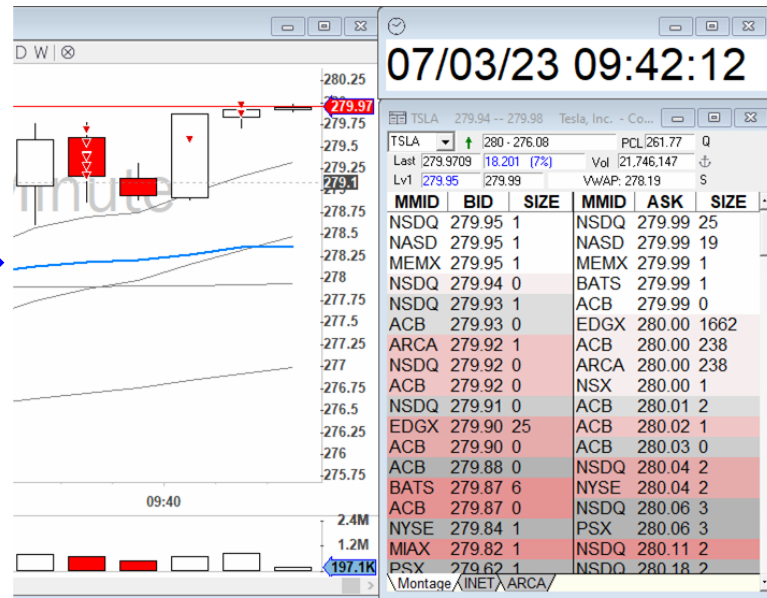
D W ⊗

280.25
279.97
279.75
279.5
279.25
279.1
278.75
278.5
278.25
278
277.75
277.5
277.25
277
276.75
276.5
276.25
276
275.75

minute

09:40

2.4M
1.2M
197.1K

07/03/23 09:42:12

TSLA 279.94 -- 279.98 Tesla, Inc. - Co...

TSLA 280 - 276.08 PCL 261.77 Q
Last 279.9709 18.201 (7%) Vol 21,746,147
Lv1 279.95 279.99 VWAP: 278.19 S

| MMID | BID | SIZE | MMID | ASK | SIZE |
|---|---|---|---|---|---|
| NSDQ | 279.95 | 1 | NSDQ | 279.99 | 25 |
| NASD | 279.95 | 1 | NASD | 279.99 | 19 |
| MEMX | 279.95 | 1 | MEMX | 279.99 | 1 |
| NSDQ | 279.94 | 0 | BATS | 279.99 | 1 |
| NSDQ | 279.93 | 1 | ACB | 279.99 | 0 |
| ACB | 279.93 | 0 | EDGX | 280.00 | 1662 |
| ARCA | 279.92 | 1 | ACB | 280.00 | 238 |
| NSDQ | 279.92 | 0 | ARCA | 280.00 | 238 |
| ACB | 279.92 | 0 | NSX | 280.00 | 1 |
| NSDQ | 279.91 | 0 | ACB | 280.01 | 2 |
| EDGX | 279.90 | 25 | ACB | 280.02 | 1 |
| ACB | 279.90 | 0 | ACB | 280.03 | 0 |
| ACB | 279.88 | 0 | NSDQ | 280.04 | 2 |
| BATS | 279.87 | 6 | NYSE | 280.04 | 2 |
| ACB | 279.87 | 0 | NSDQ | 280.06 | 3 |
| NYSE | 279.84 | 1 | PSX | 280.06 | 3 |
| MIAX | 279.82 | 1 | NSDQ | 280.11 | 2 |
| PSX | 279.62 | 1 | NSDQ | 280.18 | 2 |

Montage INET ARCA